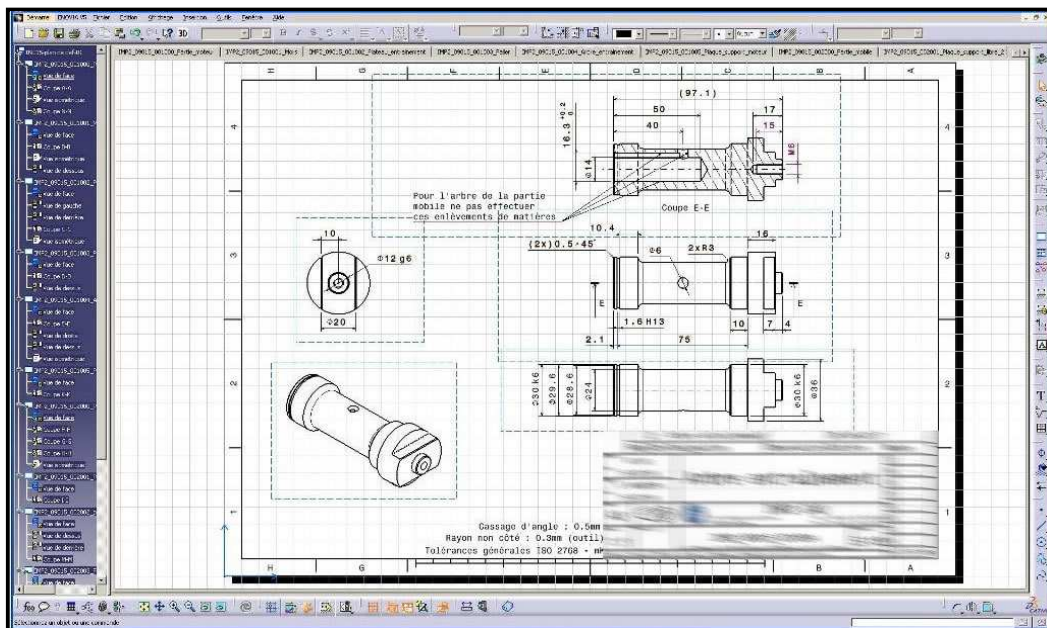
Démarrer ENOVIA V5 Fichier Edition Affichage Insertion Outils Fenêtre Aide

(97.1)
50
17
40
15
16.3 $^{+0.2}_{0}$
M6
Ø14
Pour l'arbre de la partie mobile ne pas effectuer ces enlèvements de matières
Coupe E-E
10
Ø12 g6
Ø20
10.4
(2x)0.5×45°
Ø6
2xR3
15
E
E
1.6 H13
10
7
4
2.1
75
Ø30 k6
Ø29.6
Ø24
Ø30 k6
Ø36
Cassage d'angle : 0.5mm
Rayon non côté : 0.3mm (outil)
Tolérances générales ISO 2768 - m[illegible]
H
G
F
E
D
C
B
A
4
3
2
1
Sélectionnez un objet ou une commande